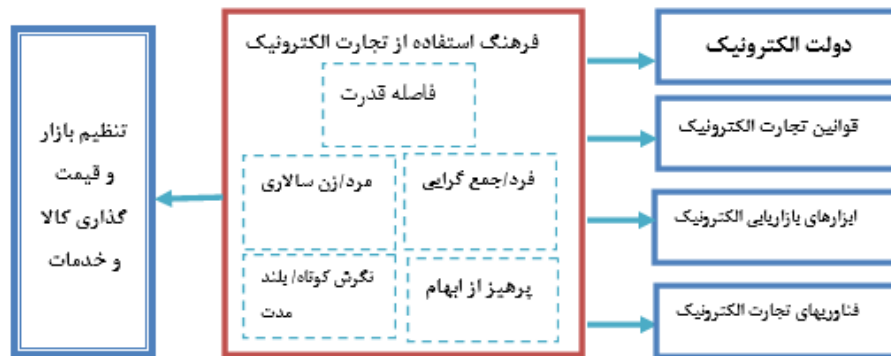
دولت الکترونیک

قوانین تجارت الکترونیک

ابزارهای بازاریابی الکترونیک

فناوریهای تجارت الکترونیک

فرهنگ استفاده از تجارت الکترونیک

فاصله قدرت

فرد/جمع گرایی

مرد/زن سالاری

پرهیز از ابهام

نگرش کوتاه/ بلند مدت

تنظیم بازار و قیمت گذاری کالا و خدمات